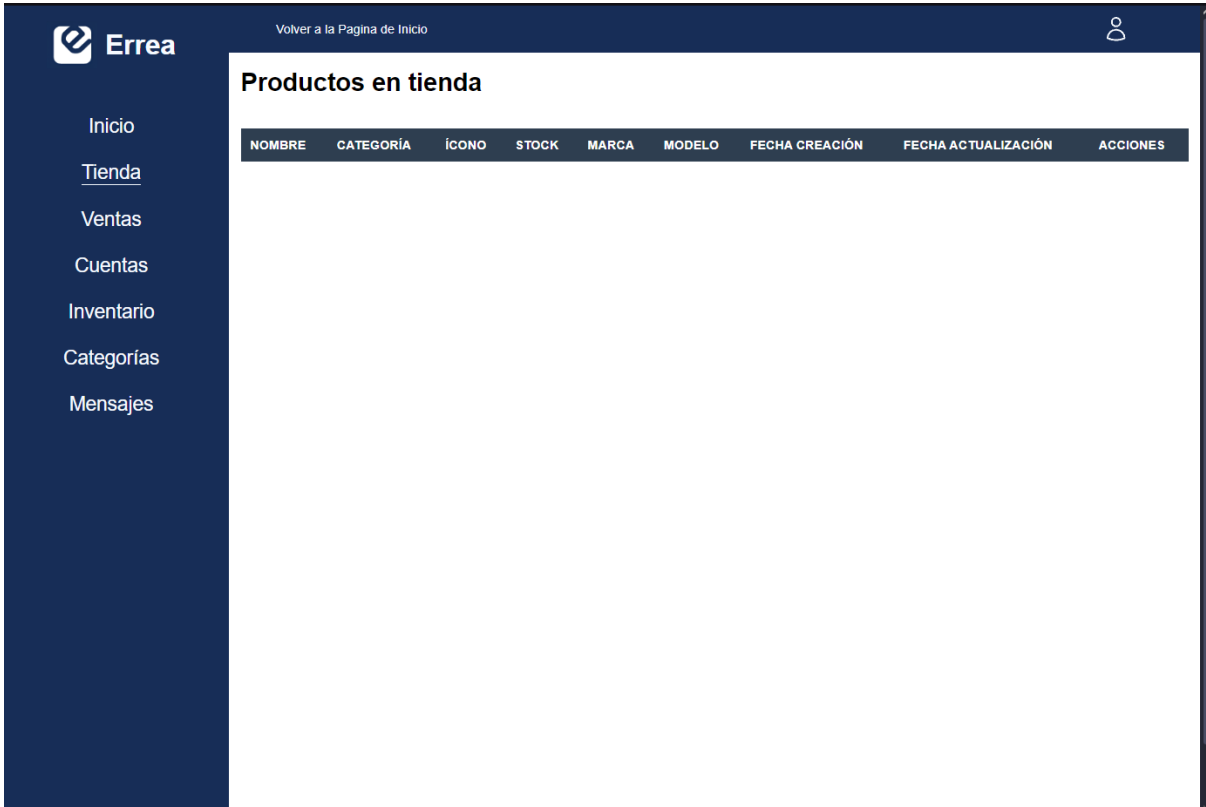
Errea

Volver a la Pagina de Inicio

Inicio
Tienda
Ventas
Cuentas
Inventario
Categorías
Mensajes

Productos en tienda

| NOMBRE | CATEGORÍA | ÍCONO | STOCK | MARCA | MODELO | FECHA CREACIÓN | FECHA ACTUALIZACIÓN | ACCIONES |
|---|---|---|---|---|---|---|---|---|